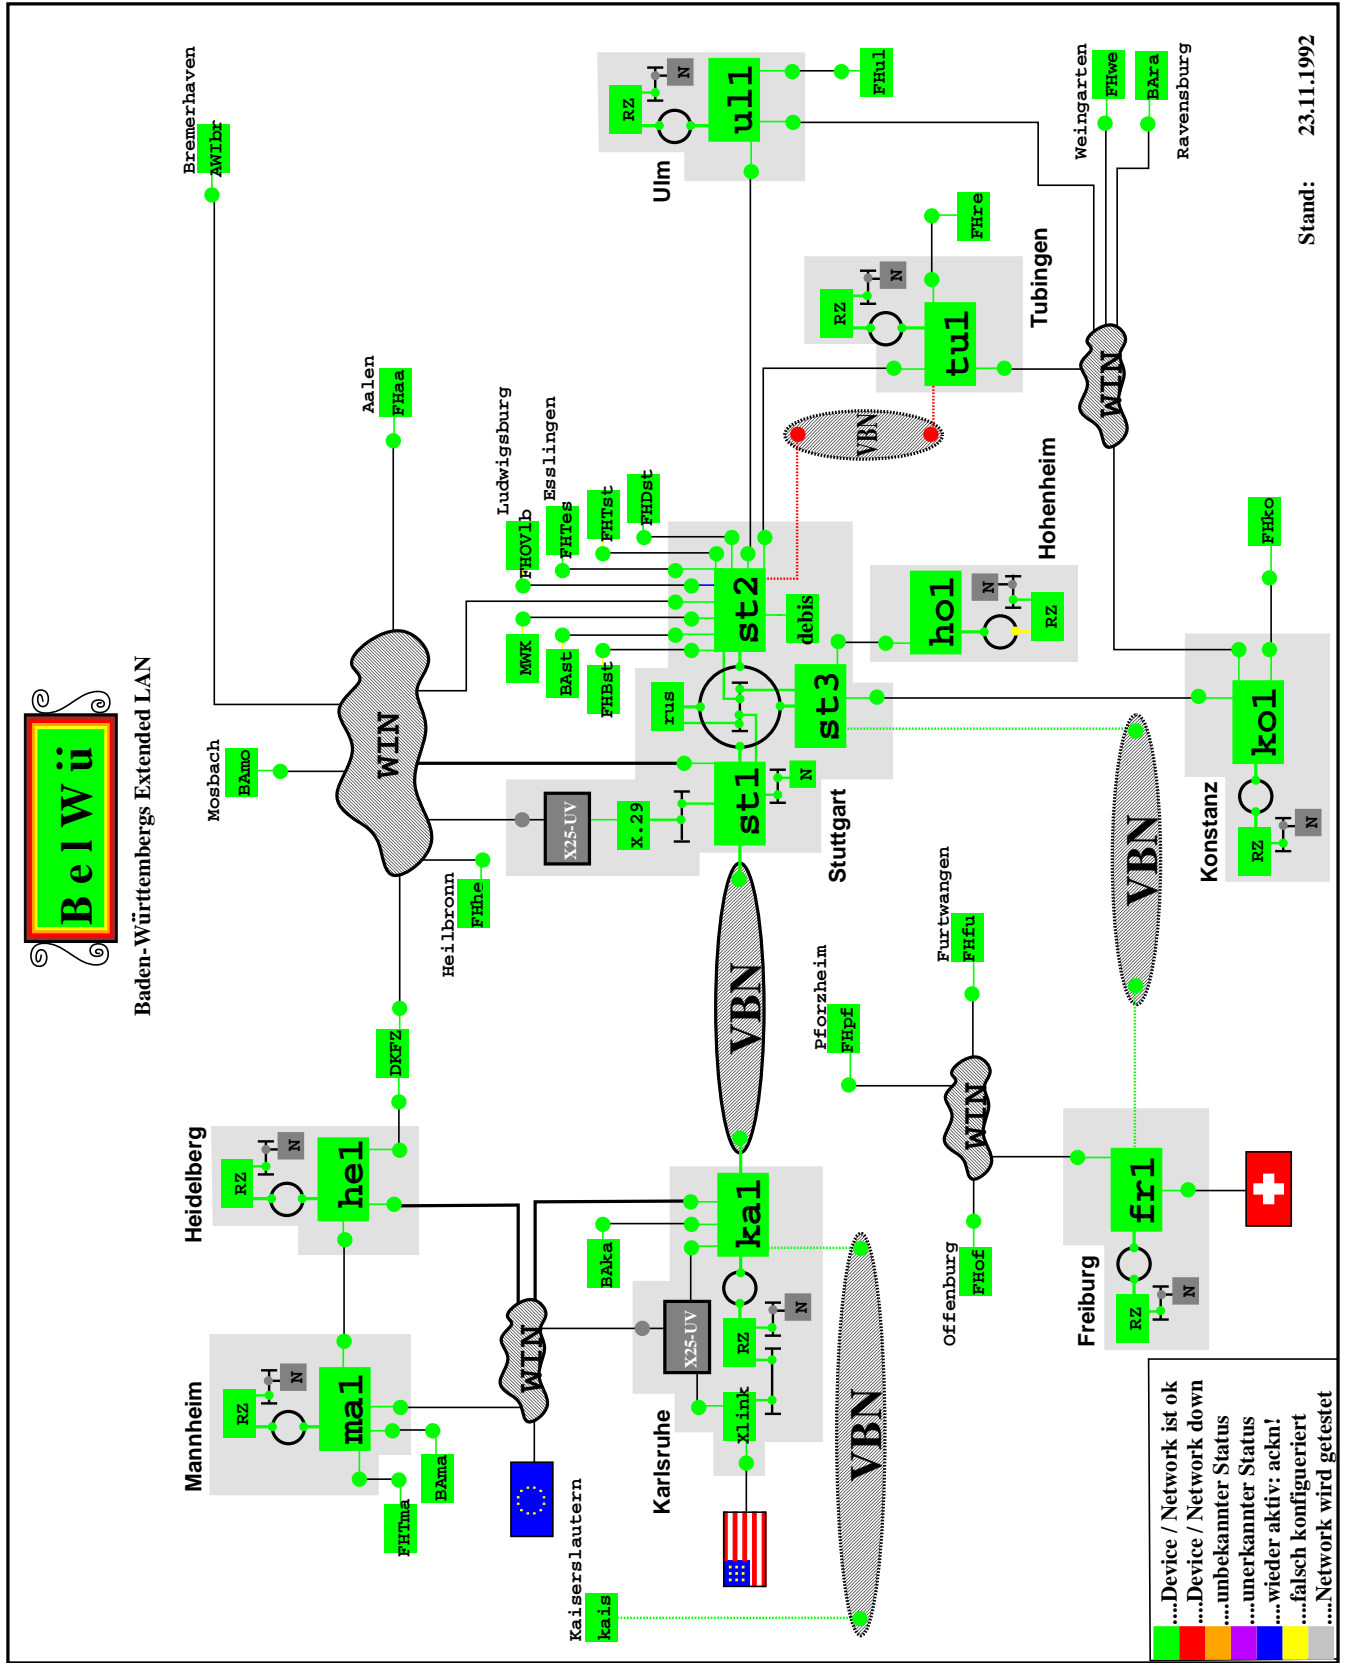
BelWü
Baden-Württembergs Extended LAN

Stand: 23.11.1992

Bremerhaven
AWIbr
Aalen
FHaa
Ludwigsburg
FHOVlb
Esslingen
FHTes
FHTst
FHDst
Ulm
ul1
RZ
N
FHul
Weingarten
FHwe
BAra
Ravensburg
Tubingen
tu1
RZ
N
FHre
WIN
VBN
Hohenheim
ho1
RZ
N
FHko
Konstanz
ko1
RZ
N
Mosbach
BAmo
WIN
MWK
BAst
FHBst
st2
debis
st3
rus
st1
N
X25-UV
X.29
Stuttgart
Heilbronn
FHhe
VBN
VBN
DKFZ
Heidelberg
he1
RZ
N
Furtwangen
FHfu
Pforzheim
FHpf
WIN
Offenburg
FHof
Freiburg
fr1
RZ
N
Mannheim
ma1
RZ
N
FHTma
BAma
WIN
Karlsruhe
ka1
BAka
X25-UV
RZ
N
Xlink
Kaiserslautern
kais
VBN

....Device / Network ist ok
....Device / Network down
....unbekannter Status
....unerkannter Status
....wieder aktiv: ackn!
....falsch konfiguriert
....Network wird getestet